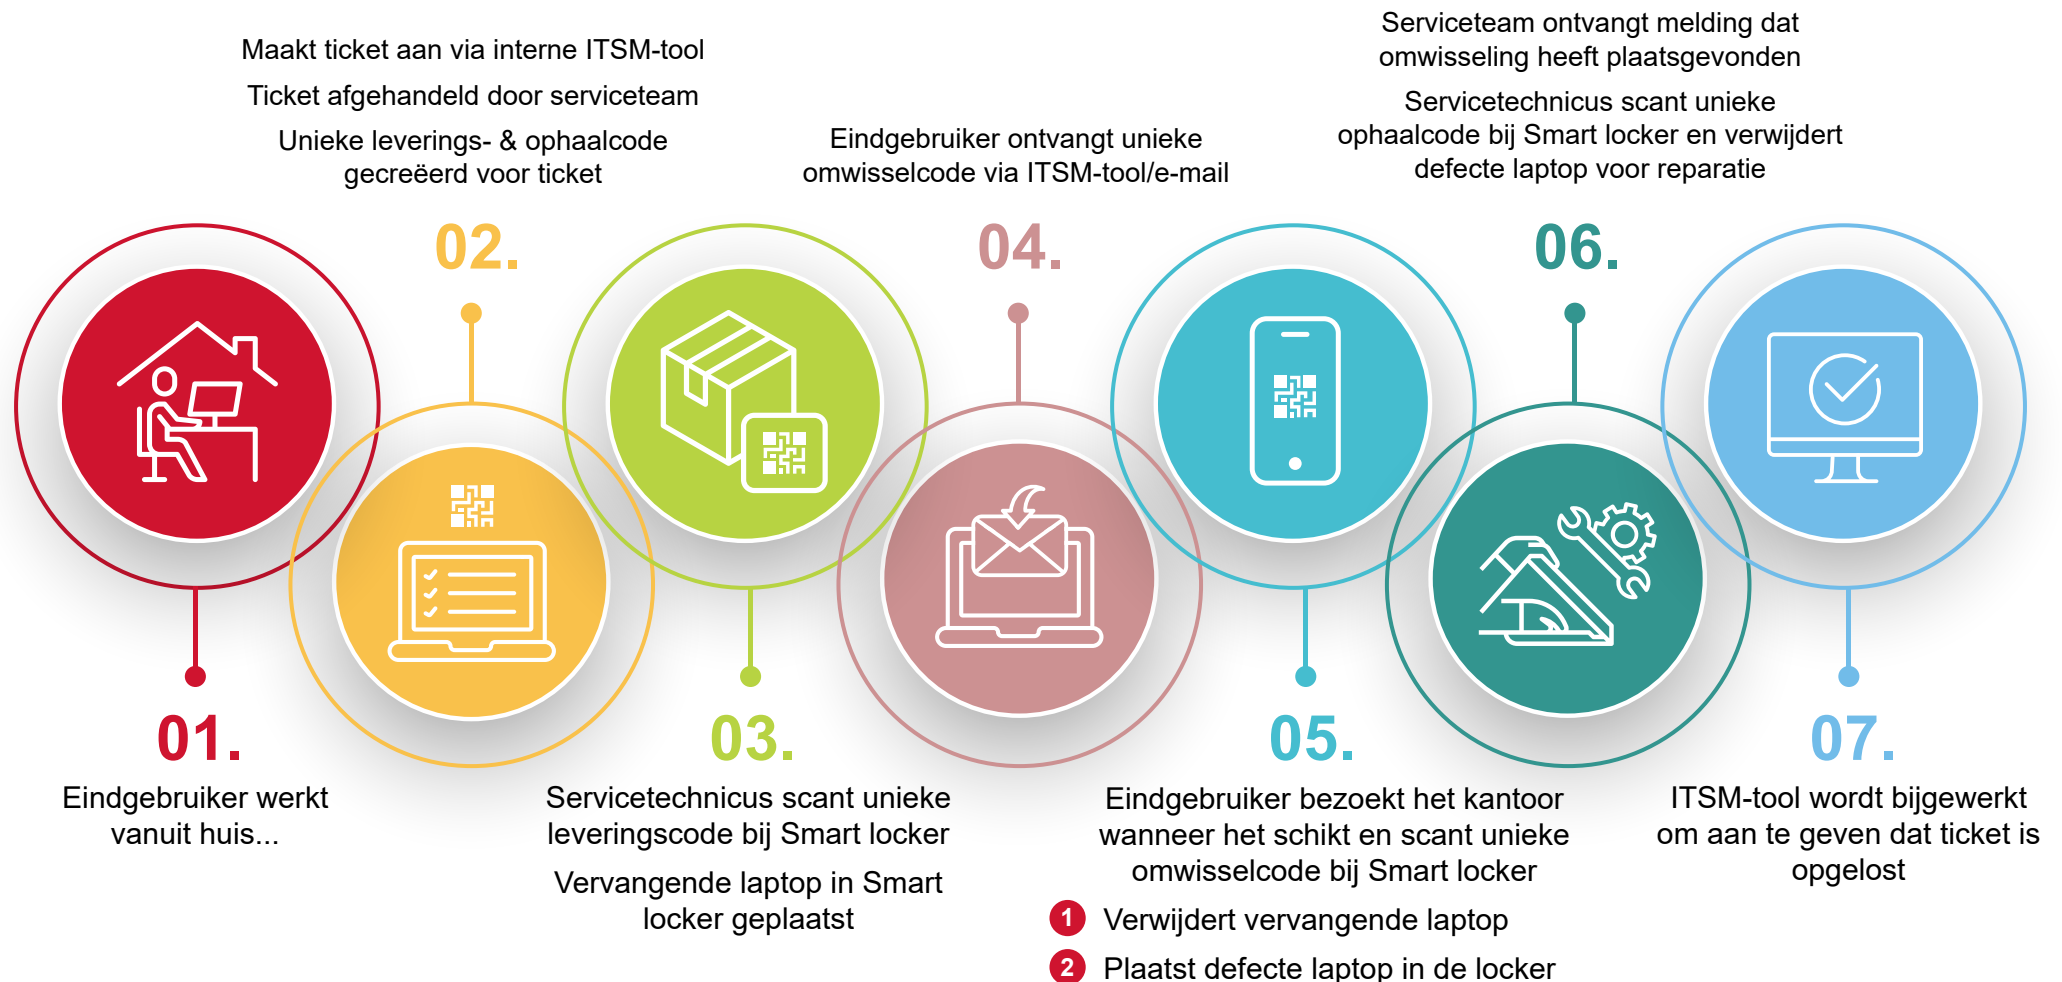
01.

Eindgebruiker werkt vanuit huis...

02.

Maakt ticket aan via interne ITSM-tool

Ticket afgehandeld door serviceteam

Unieke leverings- & ophaalcode gecreëerd voor ticket

03.

Servicetechnicus scant unieke leveringscode bij Smart locker

Vervangende laptop in Smart locker geplaatst

04.

Eindgebruiker ontvangt unieke omwisselcode via ITSM-tool/e-mail

05.

Eindgebruiker bezoekt het kantoor wanneer het schikt en scant unieke omwisselcode bij Smart locker

1 Verwijdert vervangende laptop

2 Plaatst defecte laptop in de locker

06.

Serviceteam ontvangt melding dat omwisseling heeft plaatsgevonden

Servicetechnicus scant unieke ophaalcode bij Smart locker en verwijdert defecte laptop voor reparatie

07.

ITSM-tool wordt bijgewerkt om aan te geven dat ticket is opgelost